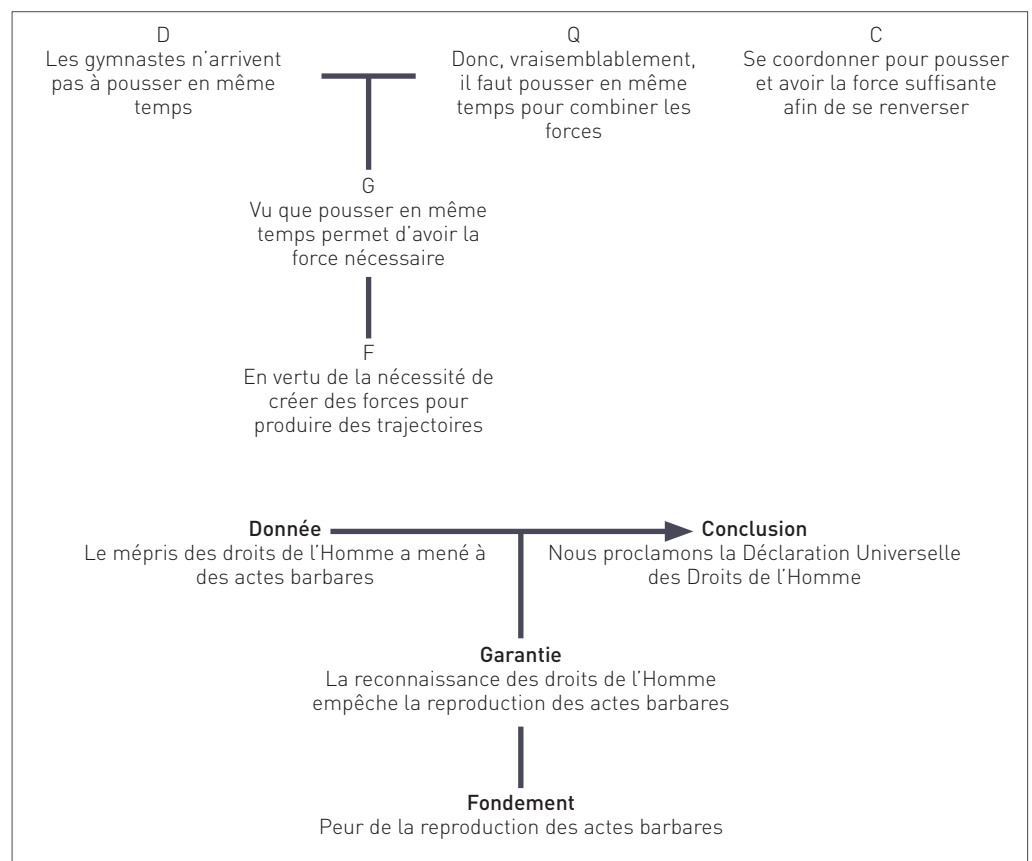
D
Les gymnastes n'arrivent pas à pousser en même temps

Q
Donc, vraisemblablement, il faut pousser en même temps pour combiner les forces

C
Se coordonner pour pousser et avoir la force suffisante afin de se renverser

G
Vu que pousser en même temps permet d'avoir la force nécessaire

F
En vertu de la nécessité de créer des forces pour produire des trajectoires

Donnée
Le mépris des droits de l'Homme a mené à des actes barbares

Conclusion
Nous proclamons la Déclaration Universelle des Droits de l'Homme

Garantie
La reconnaissance des droits de l'Homme empêche la reproduction des actes barbares

Fondement
Peur de la reproduction des actes barbares